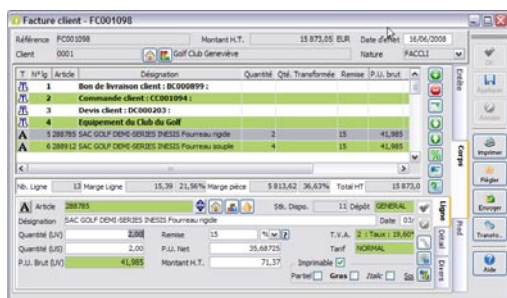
Facture client - FC001098

Référence FC001098 Montant H.T. 15 873,05 EUR Date d'effet 16/06/2008

Client 0001 Golf Club Geneviève Nature FACCLI

| T | N°lg | Article | Désignation | Quantité | Qté. Transformée | Remise | P.U. brut |
|---|---|---|---|---|---|---|---|
| | 1 | | Bon de livraison client : BC000899 : | | | | |
| | 2 | | Commande client : CC001094 : | | | | |
| | 3 | | Devis client : DC000203 : | | | | |
| | 4 | | Equipement du Club du Golf | | | | |
| A | 5 | 288785 | SAC GOLF DEMI-SERIES INESIS Fourreau rigide | 2 | | 15 | 41,985 |
| A | 6 | 288912 | SAC GOLF DEMI-SERIES INESIS Fourreau souple | 4 | | 15 | 41,985 |

Nb. Ligne 13 Marge Ligne 15,39 21,56% Marge pièce 5 813,62 36,63% Total HT 15 873,0

Article 288785 Stk. Dispo. 11 Dépôt GENERAL

Désignation SAC GOLF DEMI-SERIES INESIS Fourreau rigide Date 03/

Quantité (UV) 2,00 Remise 15 %

Quantité (US) 2,00 P.U. Net 35,68725 T.V.A. 2 : Taux : 19,60

P.U. Brut (UV) 41,985 Montant H.T. 71,37 Tarif NORMAL

Imprimable

Partiel Gras Italic Sa

Entête Corps Pied Ligne Détail Divers

OK Appliquer Annuler Imprimer Régler Envoyer Transfo... Aide